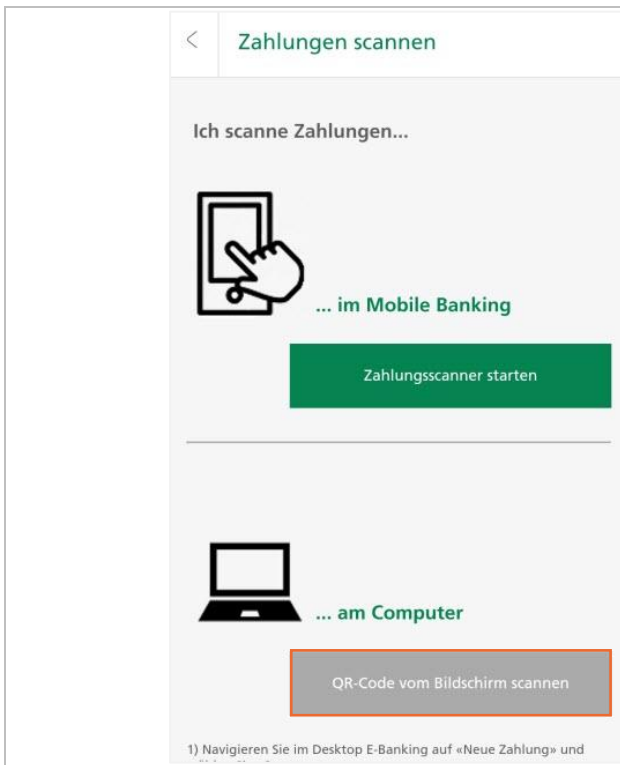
Zahlungen scannen

Ich scanne Zahlungen...

... im Mobile Banking

Zahlungsscanner starten

... am Computer

QR-Code vom Bildschirm scannen

1) Navigieren Sie im Desktop E-Banking auf «Neue Zahlung» und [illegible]